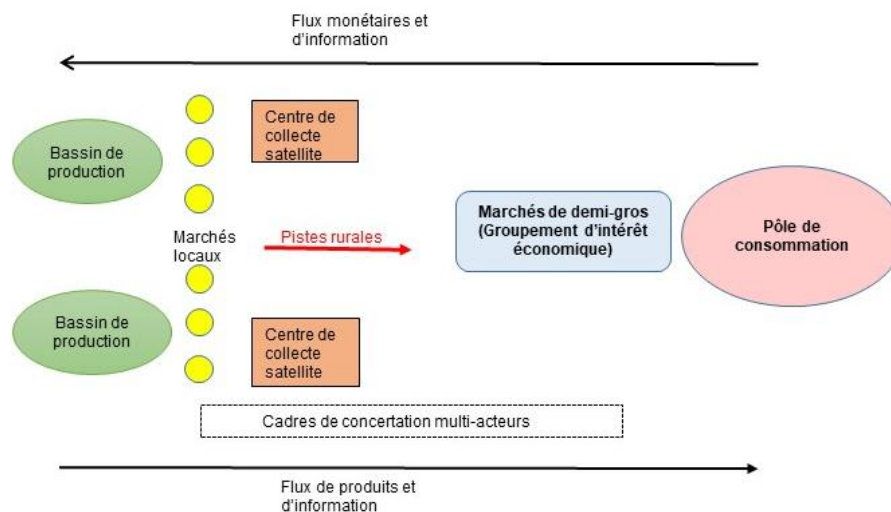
Flux monétaires et d'information

Bassin de production

Centre de collecte satellite

Marchés locaux

Pistes rurales

Marchés de demi-gros (Groupement d'intérêt économique)

Pôle de consommation

Bassin de production

Centre de collecte satellite

Cadres de concertation multi-acteurs

Flux de produits et d'information